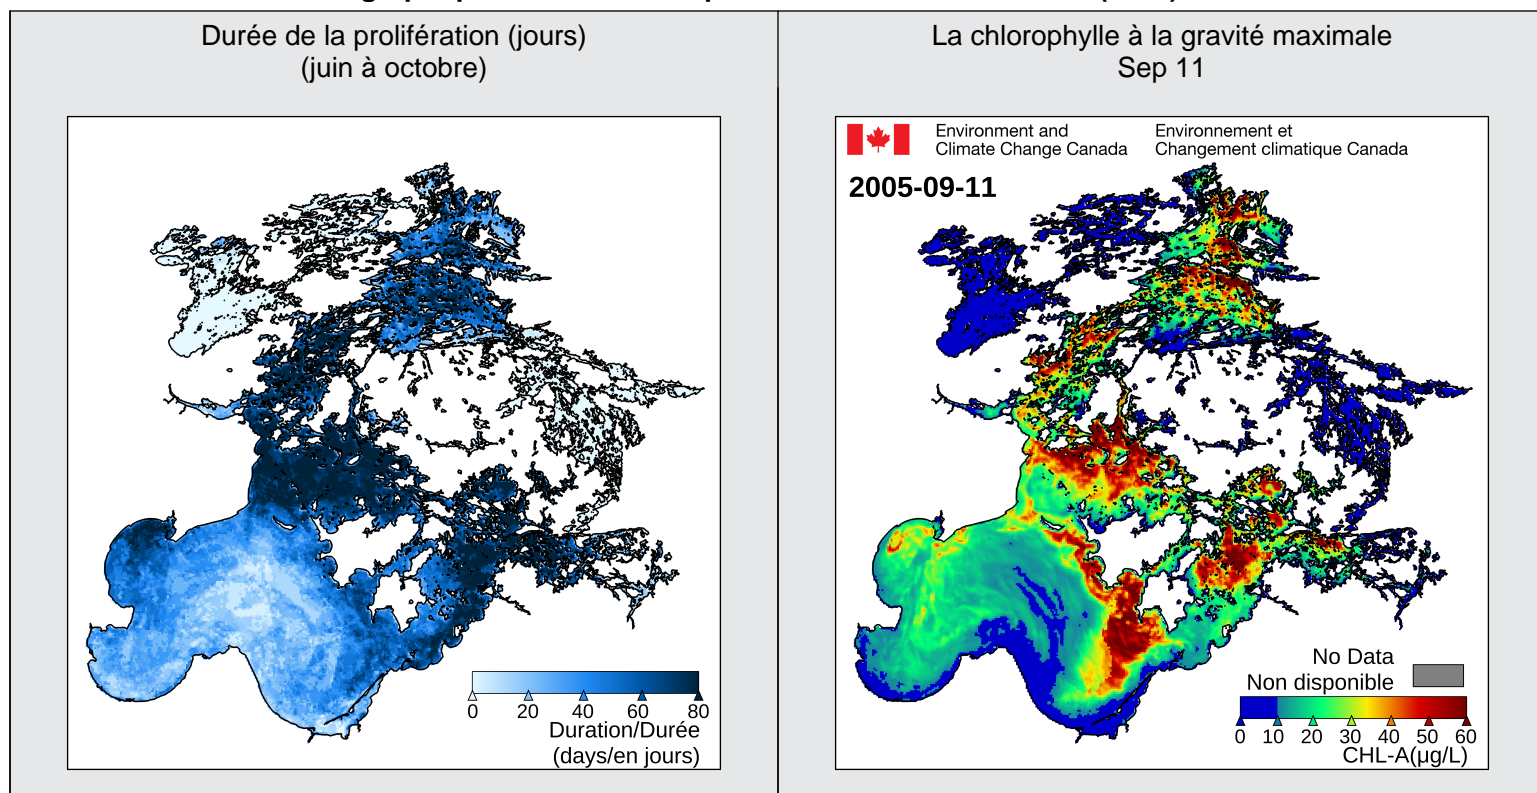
Durée de la prolifération (jours)
(juin à octobre)

0 20 40 60 80
Duration/Durée
(days/en jours)

La chlorophylle à la gravité maximale
Sep 11

Environment and Climate Change Canada
Environnement et Changement climatique Canada

2005-09-11

No Data
Non disponible

0 10 20 30 40 50 60
CHL-A(µg/L)